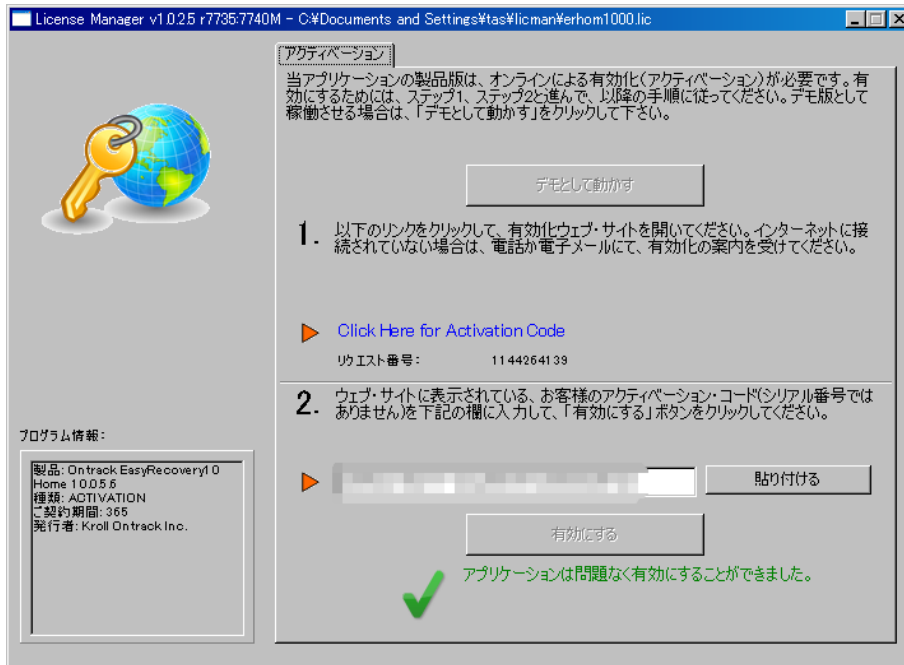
License Manager v1.0.2.5 r7735:7740M - C:¥Documents and Settings¥tas¥licman¥erhom1000.lic

アクティベーション

当アプリケーションの製品版は、オンラインによる有効化(アクティベーション)が必要です。有効にするためには、ステップ1、ステップ2と進んで、以降の手順に従ってください。デモ版として稼働させる場合は、「デモとして動かす」をクリックして下さい。

デモとして動かす

1. 以下のリンクをクリックして、有効化ウェブ・サイトを開いてください。インターネットに接続されていない場合は、電話か電子メールにて、有効化の案内を受けてください。

Click Here for Activation Code

リクエスト番号: 1144264139

2. ウェブ・サイトに表示されている、お客様のアクティベーション・コード(シリアル番号ではありません)を下記の欄に入力して、「有効にする」ボタンをクリックしてください。

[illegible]

貼り付ける

有効にする

アプリケーションは問題なく有効にすることができました。

プログラム情報:

製品: Ontrack EasyRecovery10 Home 10.0.5.6
種類: ACTIVATION
ご契約期間: 365
発行者: Kroll Ontrack Inc.